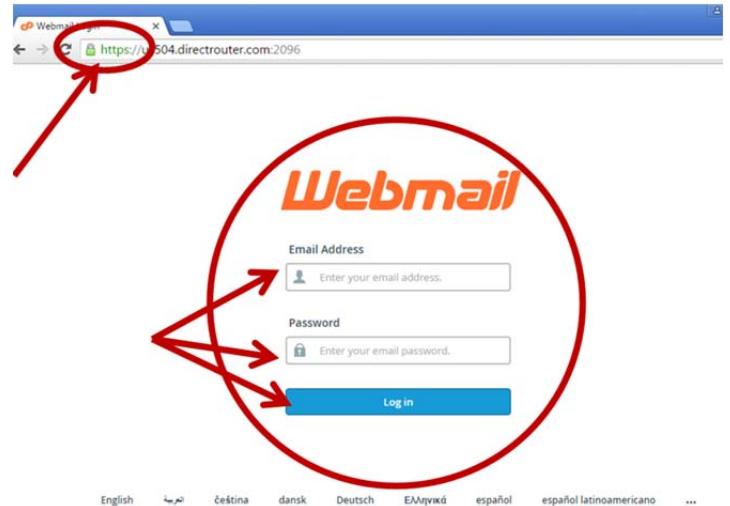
Webmail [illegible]
https://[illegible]504.directrouter.com:2096

Webmail

Email Address
Enter your email address.

Password
Enter your email password.

Log in

English العربية čeština dansk Deutsch Ελληνικά español español latinoamericano ...